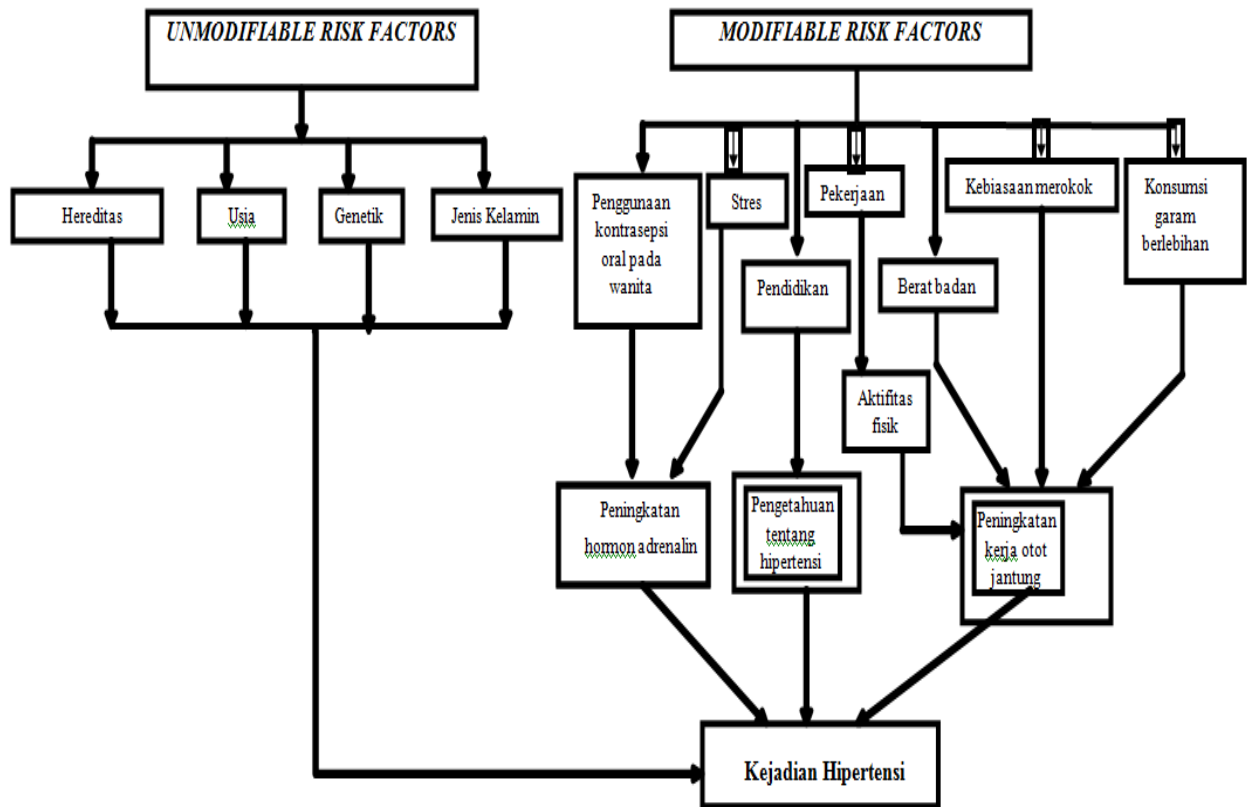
UNMODIFIABLE RISK FACTORS

MODIFIABLE RISK FACTORS

Hereditas

Usia

Genetik

Jenis Kelamin

Penggunaan kontrasepsi oral pada wanita

Stres

Pekerjaan

Kebiasaan merokok

Konsumsi garam berlebihan

Pendidikan

Berat badan

Aktifitas fisik

Peningkatan hormon adrenalin

Pengetahuan tentang hipertensi

Peningkatan kerja otot jantung

Kejadian Hipertensi